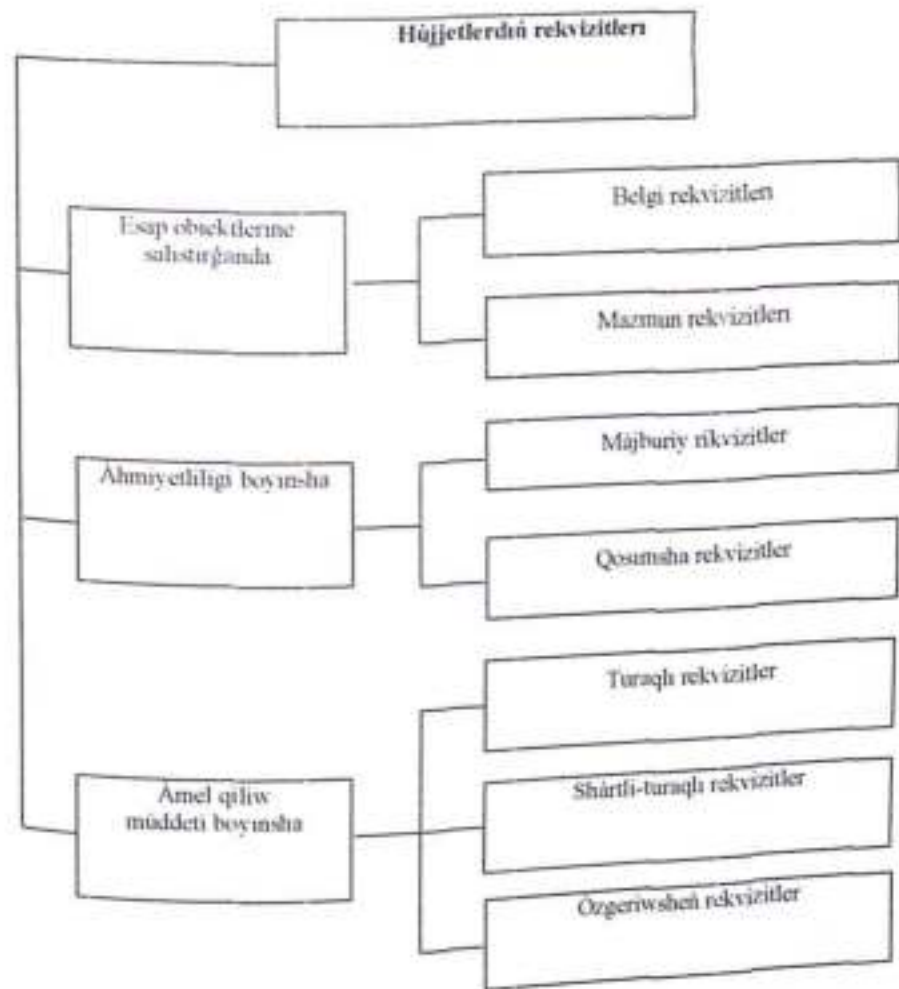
Hújjetlerdıń rekvizitleri

Esap obektlerine salıstırǵanda

Belgi rekvizitleri

Mazmun rekvizitleri

Áhmiyetliligi boyınsha

Májbúriy rikvizitler

Qosımsha rekvizitler

Ámel qılıw múddeti boyınsha

Turaqlı rekvizitler

Shártli-turaqlı rekvizitler

Ózgeriwsheń rekvizitler